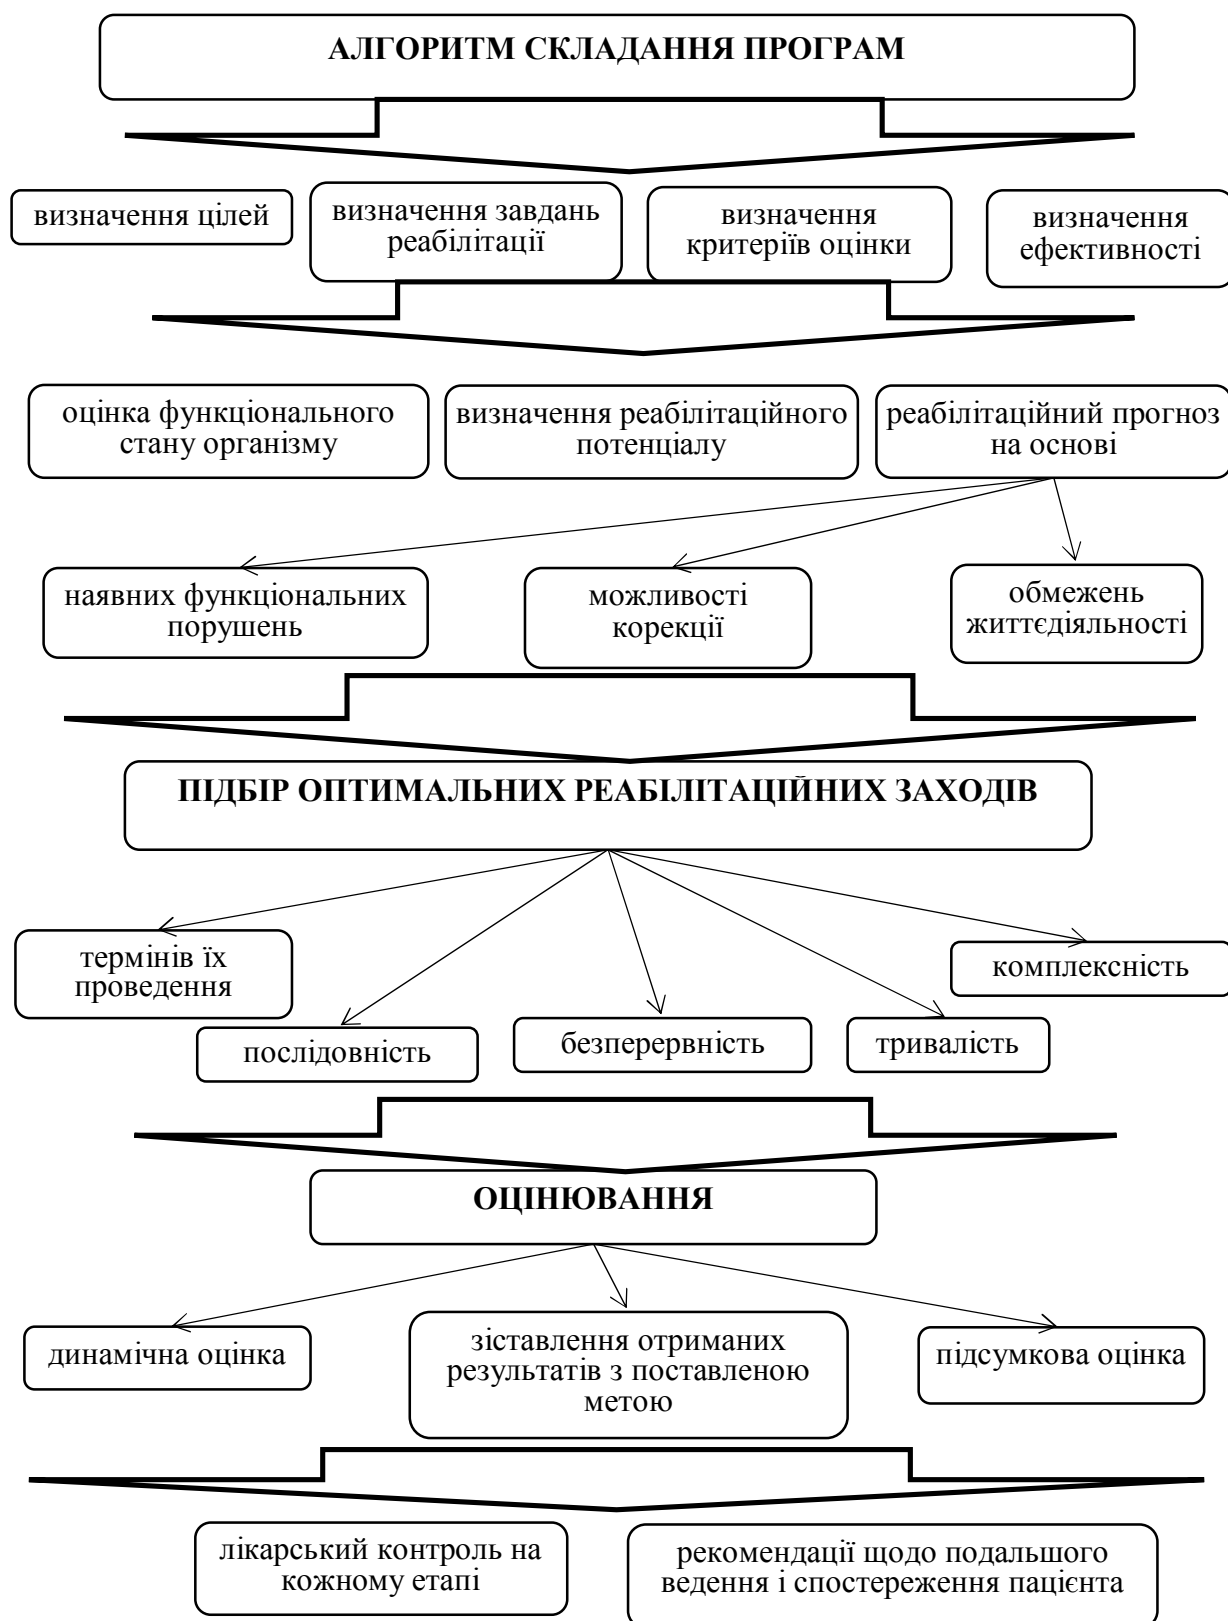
АЛГОРИТМ СКЛАДАННЯ ПРОГРАМ

визначення цілей

визначення завдань реабілітації

визначення критеріїв оцінки

визначення ефективності

оцінка функціонального стану організму

визначення реабілітаційного потенціалу

реабілітаційний прогноз на основі

наявних функціональних порушень

можливості корекції

обмежень життєдіяльності

ПІДБІР ОПТИМАЛЬНИХ РЕАБІЛІТАЦІЙНИХ ЗАХОДІВ

термінів їх проведення

комплексність

послідовність

безперервність

тривалість

ОЦІНЮВАННЯ

динамічна оцінка

зіставлення отриманих результатів з поставленою метою

підсумкова оцінка

лікарський контроль на кожному етапі

рекомендації щодо подальшого ведення і спостереження пацієнта